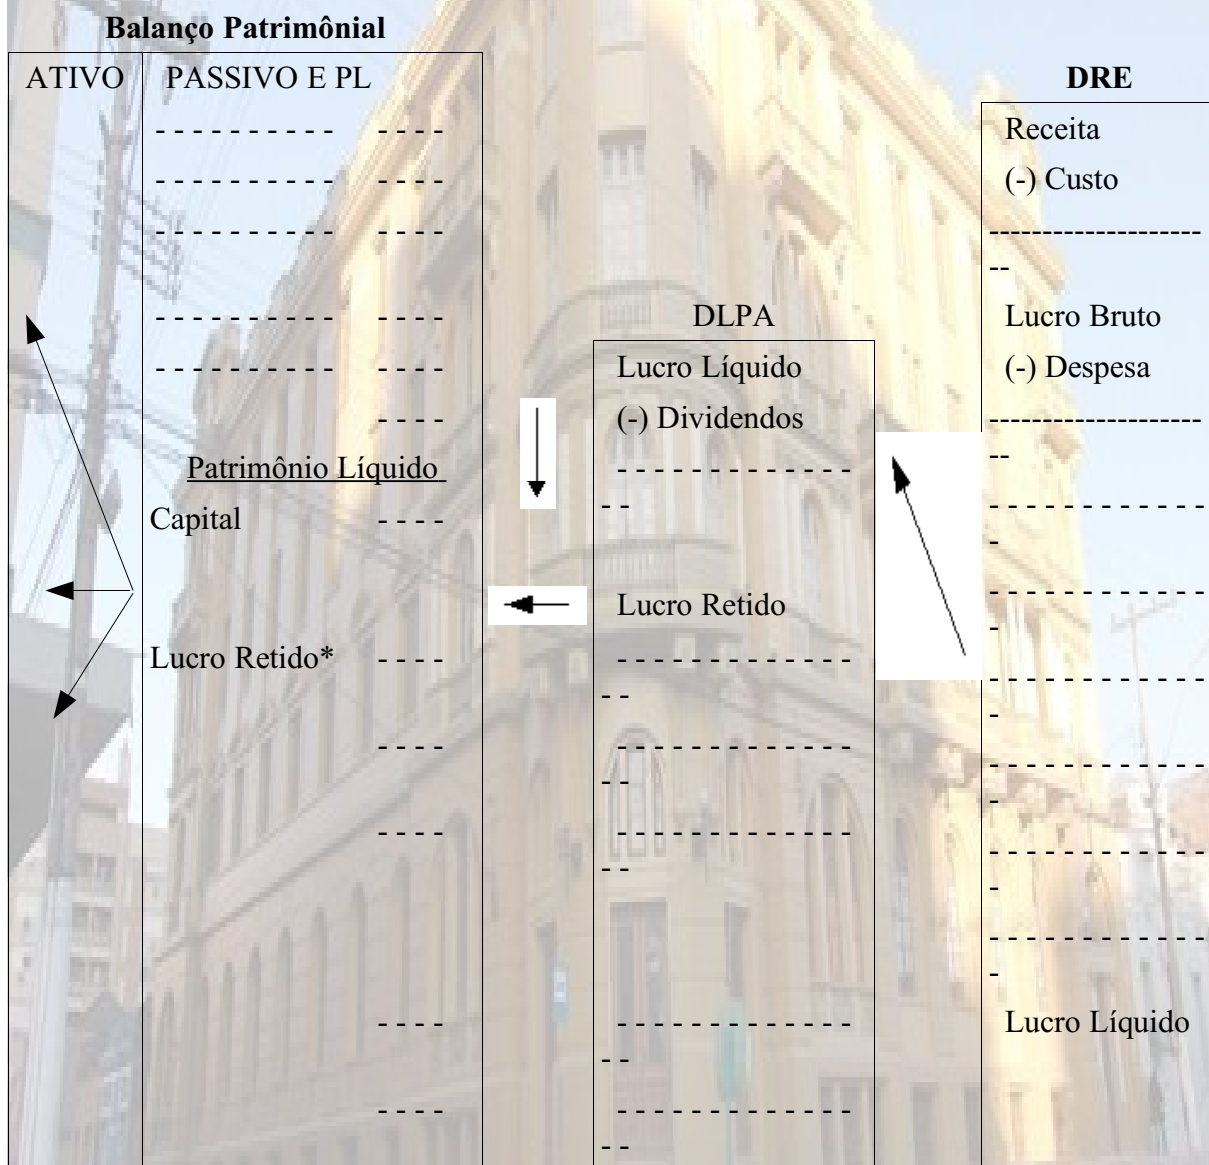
Balanço Patrimônial

ATIVO

PASSIVO E PL

---------- ----
---------- ----
---------- ----
---------- ----
---------- ----
----

Patrimônio Líquido

Capital ----

Lucro Retido* ----

----

----

----

----

DLPA

Lucro Líquido
(-) Dividendos
--------------

Lucro Retido
--------------
--------------
--------------
--------------
--------------

DRE

Receita
(-) Custo
--------------------
Lucro Bruto
(-) Despesa
--------------------
-----------
-----------
-----------
-----------
-----------
-----------
Lucro Líquido